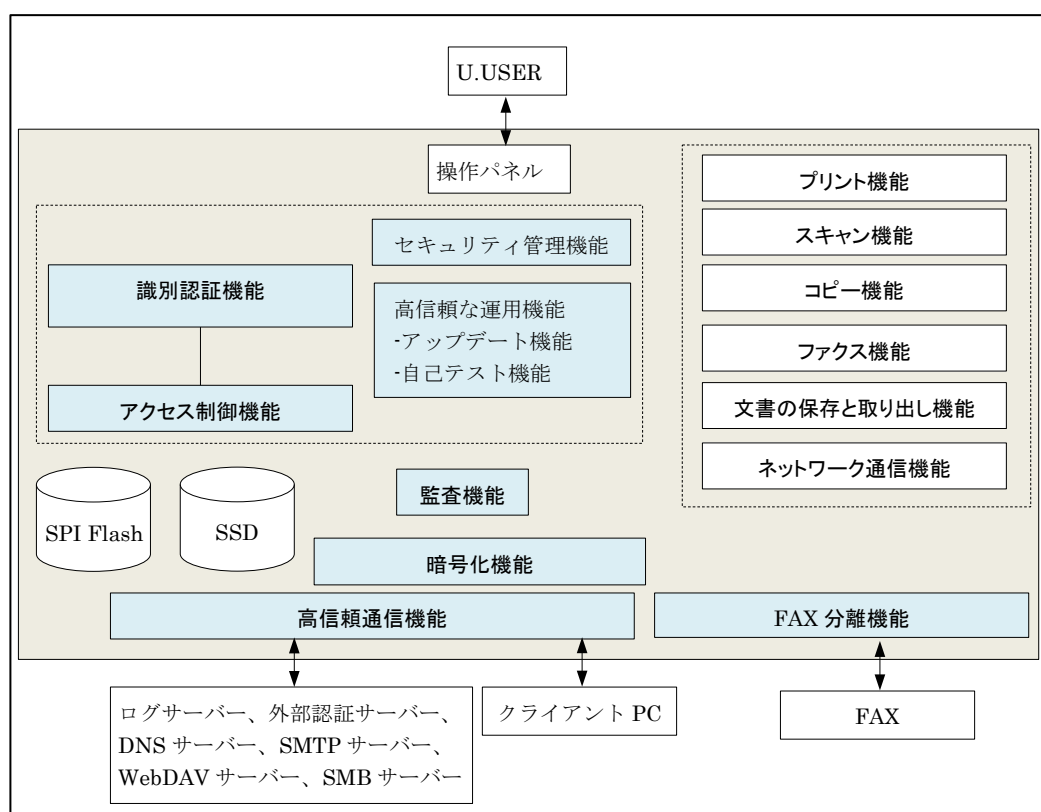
U.USER

操作パネル

セキュリティ管理機能

識別認証機能

高信頼な運用機能
-アップデート機能
-自己テスト機能

アクセス制御機能

プリント機能

スキャン機能

コピー機能

ファクス機能

文書の保存と取り出し機能

ネットワーク通信機能

SPI Flash

SSD

監査機能

暗号化機能

高信頼通信機能

FAX 分離機能

ログサーバー、外部認証サーバー、DNS サーバー、SMTP サーバー、WebDAV サーバー、SMB サーバー

クライアント PC

FAX